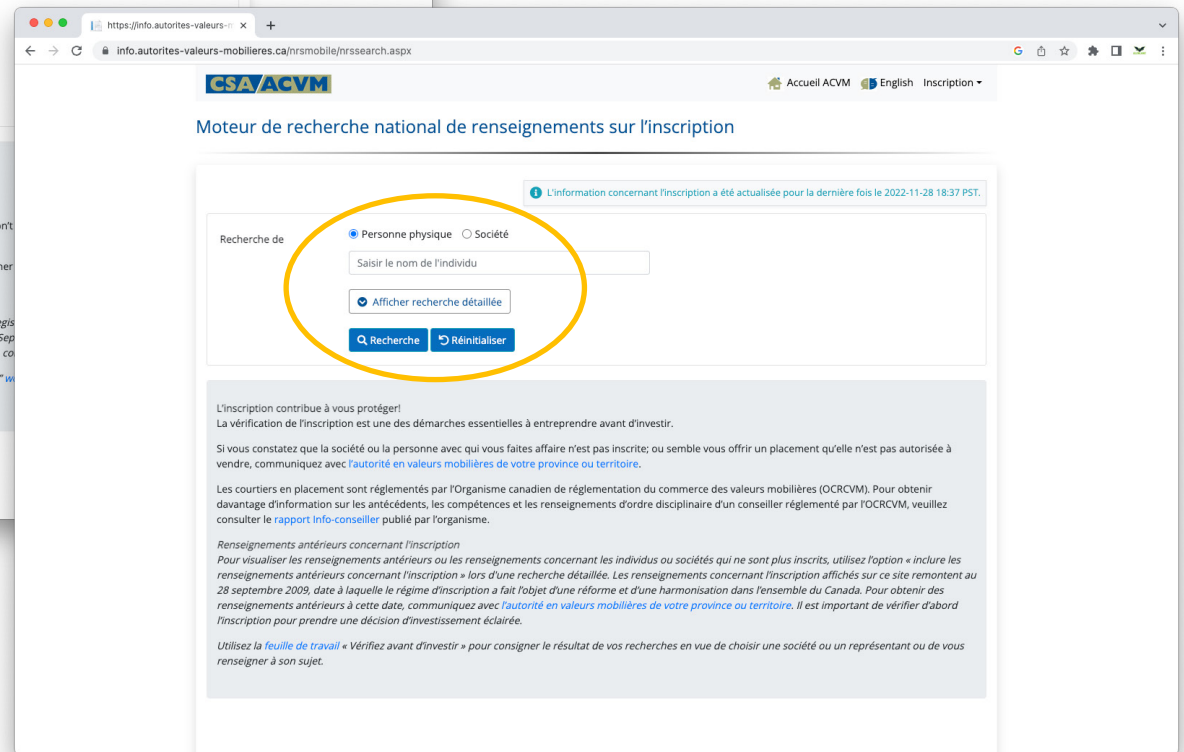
https://info.autorites-valeurs-m ×

info.autorites-valeurs-mobilieres.ca/nrsmobile/nrssearch.aspx

CSA/ACVM

Accueil ACVM English Inscription

Moteur de recherche national de renseignements sur l'inscription

L'information concernant l'inscription a été actualisée pour la dernière fois le 2022-11-28 18:37 PST.

Recherche de

Personne physique Société

Saisir le nom de l'individu

Afficher recherche détaillée

Recherche Réinitialiser

L'inscription contribue à vous protéger!
La vérification de l'inscription est une des démarches essentielles à entreprendre avant d'investir.

Si vous constatez que la société ou la personne avec qui vous faites affaire n'est pas inscrite; ou semble vous offrir un placement qu'elle n'est pas autorisée à vendre, communiquez avec l'autorité en valeurs mobilières de votre province ou territoire.

Les courtiers en placement sont réglementés par l'Organisme canadien de réglementation du commerce des valeurs mobilières (OCRCVM). Pour obtenir davantage d'information sur les antécédents, les compétences et les renseignements d'ordre disciplinaire d'un conseiller réglementé par l'OCRCVM, veuillez consulter le rapport Info-conseiller publié par l'organisme.

Renseignements antérieurs concernant l'inscription
Pour visualiser les renseignements antérieurs ou les renseignements concernant les individus ou sociétés qui ne sont plus inscrits, utilisez l'option « inclure les renseignements antérieurs concernant l'inscription » lors d'une recherche détaillée. Les renseignements concernant l'inscription affichés sur ce site remontent au 28 septembre 2009, date à laquelle le régime d'inscription a fait l'objet d'une réforme et d'une harmonisation dans l'ensemble du Canada. Pour obtenir des renseignements antérieurs à cette date, communiquez avec l'autorité en valeurs mobilières de votre province ou territoire. Il est important de vérifier d'abord l'inscription pour prendre une décision d'investissement éclairée.

Utilisez la feuille de travail « Vérifiez avant d'investir » pour consigner le résultat de vos recherches en vue de choisir une société ou un représentant ou de vous renseigner à son sujet.